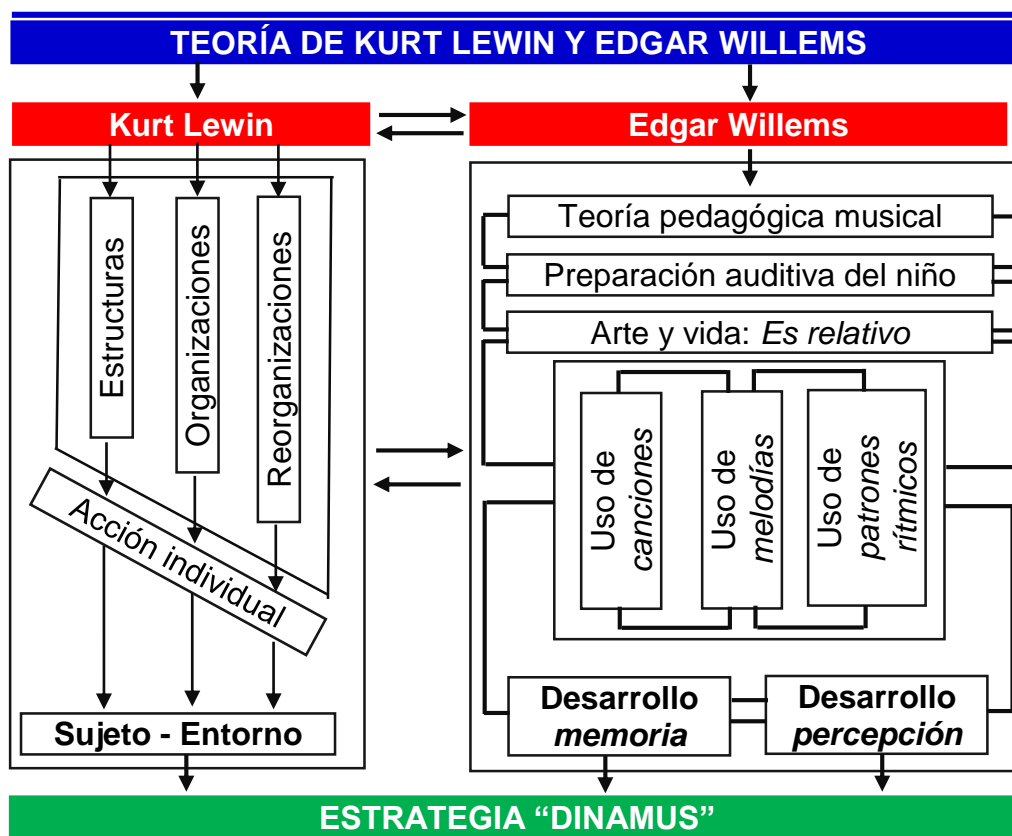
TEORÍA DE KURT LEWIN Y EDGAR WILLEMS

Kurt Lewin

Estructuras

Organizaciones

Reorganizaciones

Acción individual

Sujeto - Entorno

Edgar Willems

Teoría pedagógica musical

Preparación auditiva del niño

Arte y vida: *Es relativo*

Uso de *canciones*

Uso de *melodías*

Uso de *patrones rítmicos*

**Desarrollo *memoria***

**Desarrollo *percepción***

ESTRATEGIA “DINAMUS”